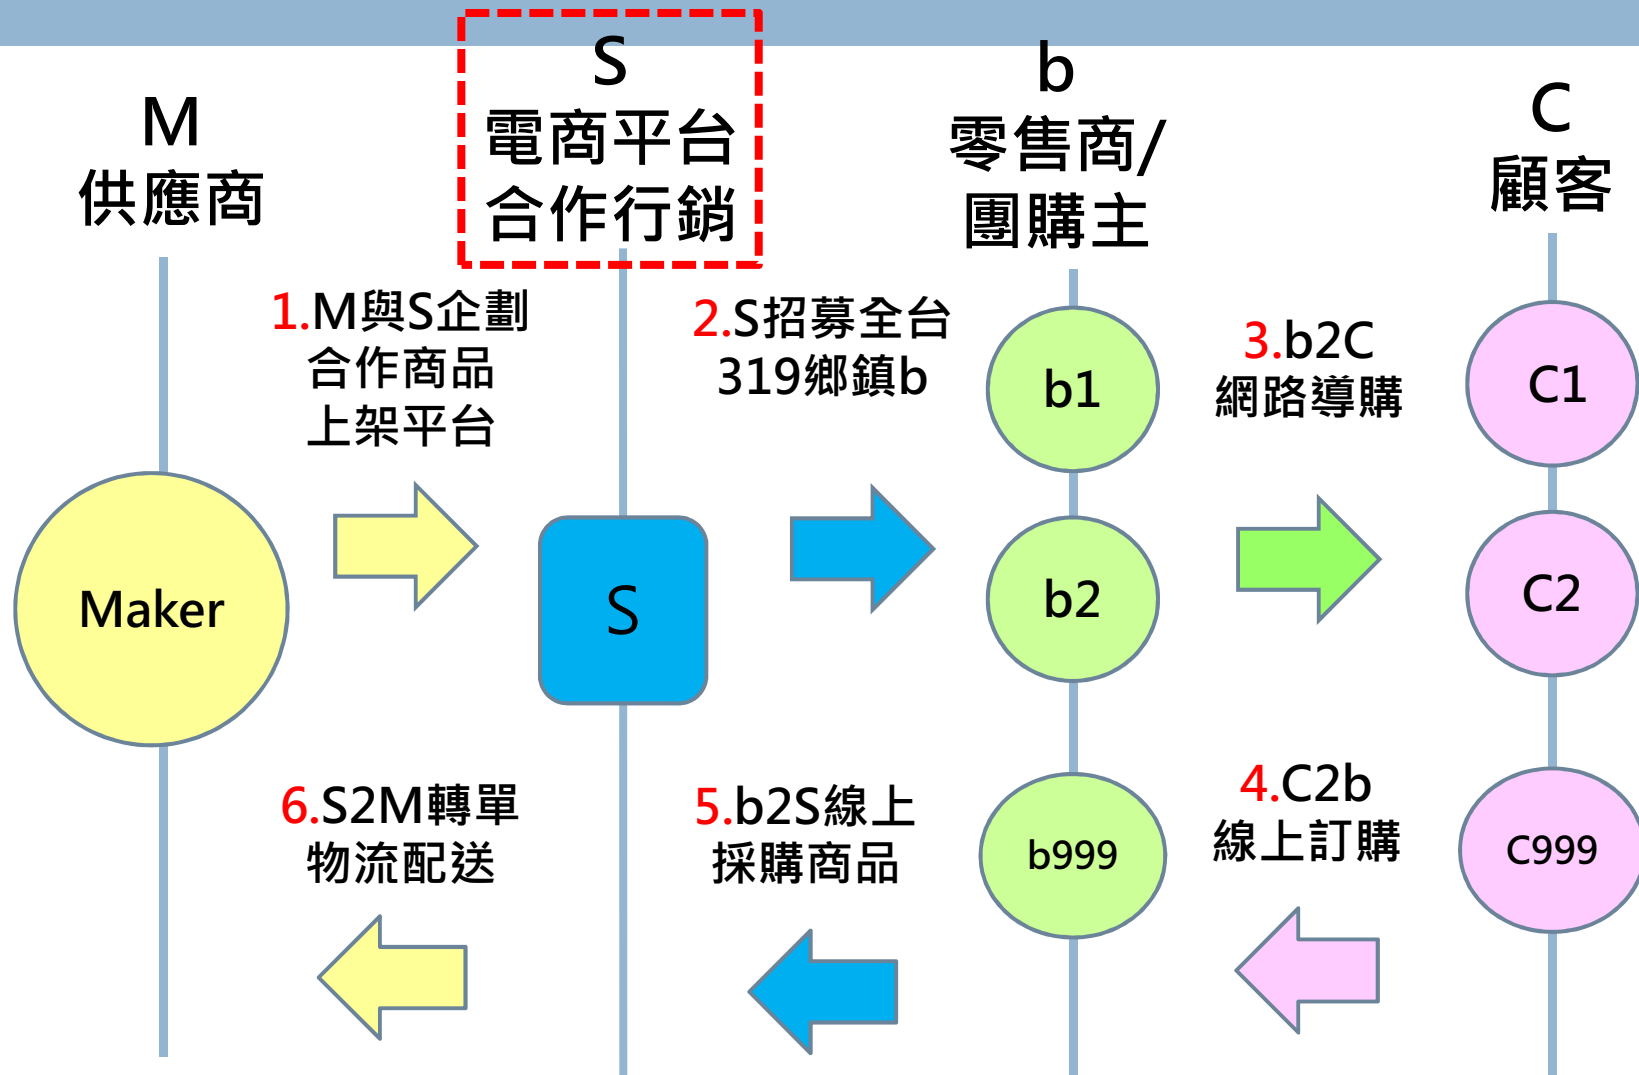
M
供應商

S
電商平台
合作行銷

b
零售商/
團購主

C
顧客

1.M與S企劃
合作商品
上架平台

2.S招募全台
319鄉鎮b

3.b2C
網路導購

Maker

S

b1

b2

b999

C1

C2

C999

6.S2M轉單
物流配送

5.b2S線上
採購商品

4.C2b
線上訂購